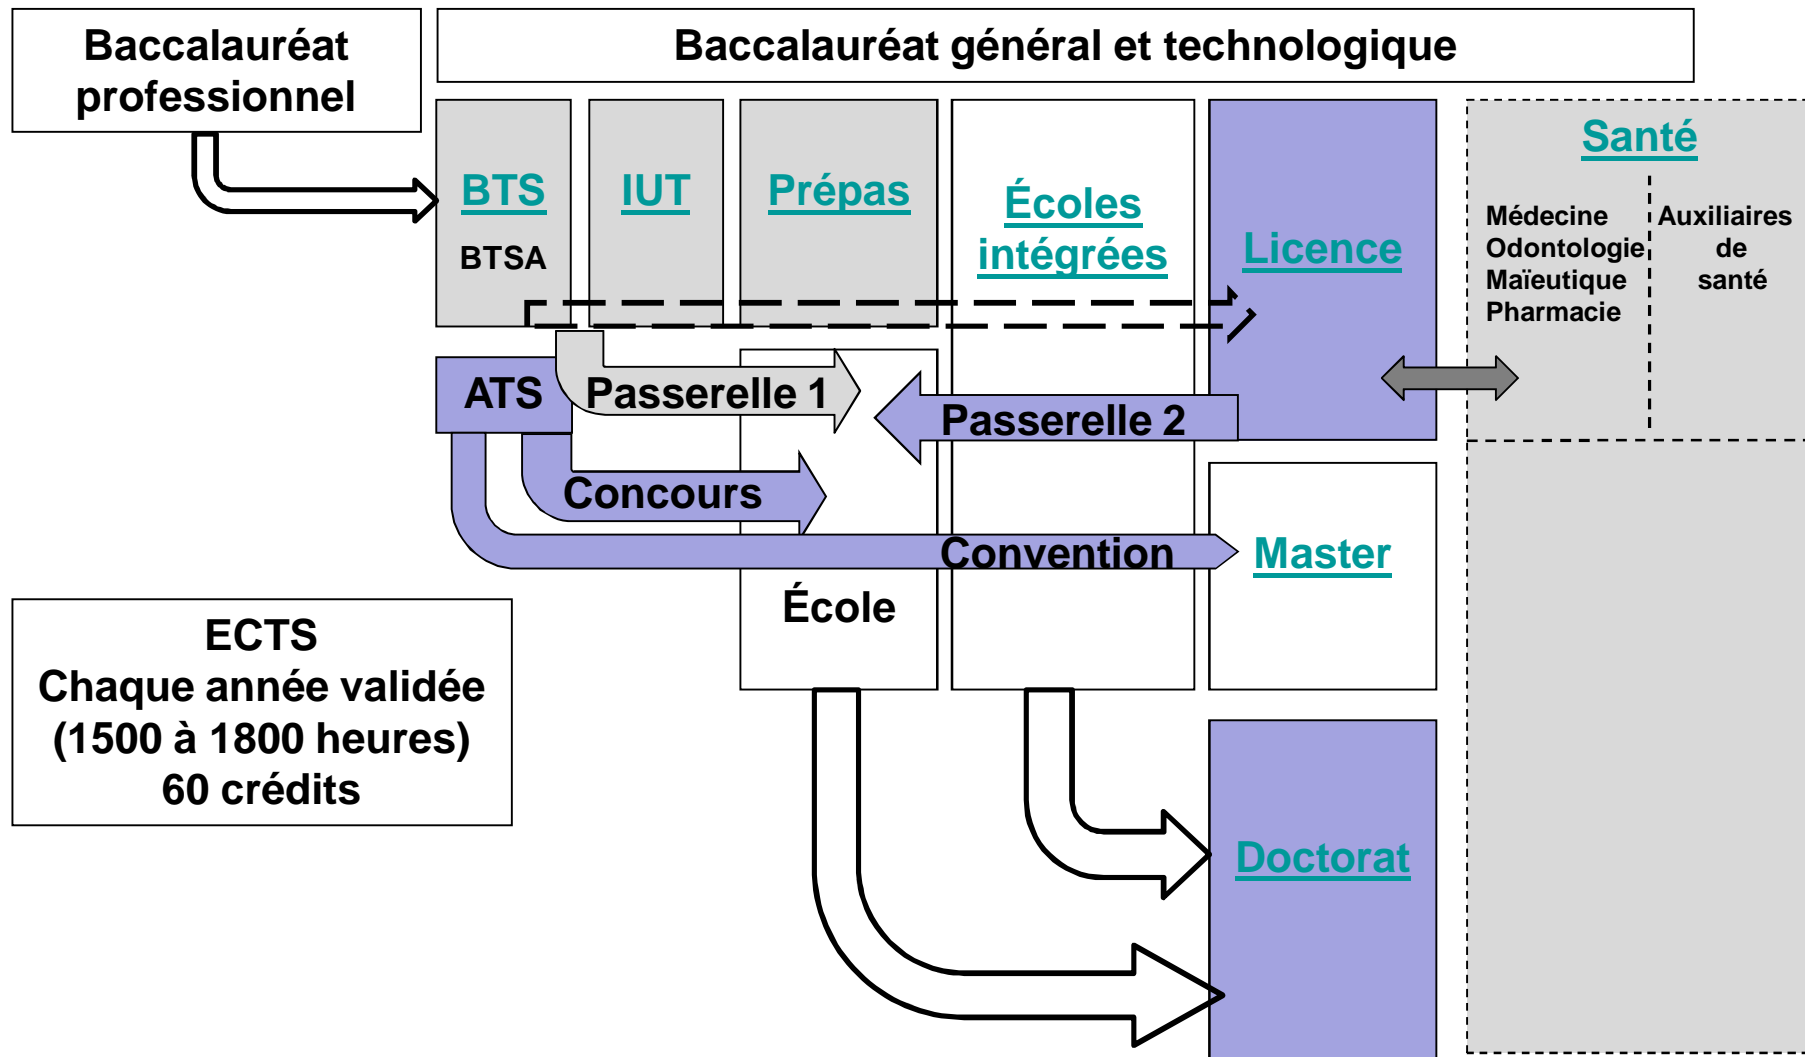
Baccalauréat professionnel

Baccalauréat général et technologique

BTS
BTSA

IUT

Prépas

Écoles intégrées

Licence

Santé

Médecine
Odontologie
Maïeutique
Pharmacie

Auxiliaires de santé

ATS

Passerelle 1

Passerelle 2

Concours

Convention

Master

École

ECTS
Chaque année validée
(1500 à 1800 heures)
60 crédits

Doctorat